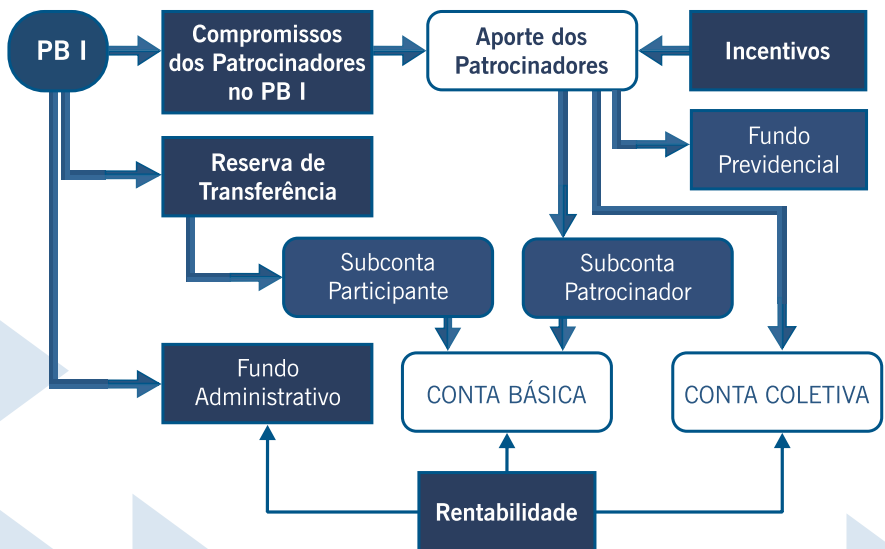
PB I

Compromissos dos Patrocinadores no PB I

Aporte dos Patrocinadores

Incentivos

Fundo Previdencial

Reserva de Transferência

Subconta Participante

Subconta Patrocinador

Fundo Administrativo

CONTA BÁSICA

CONTA COLETIVA

Rentabilidade